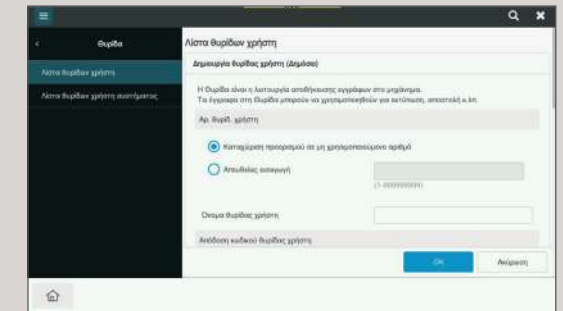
Θυρίδα

Λίστα θυρίδων χρήστη

Λίστα θυρίδων χρήστη συστήματος

Λίστα θυρίδων χρήστη

Δημιουργία θυρίδας χρήστη (Δημόσια)

Η θυρίδα είναι η λειτουργία αποθήκευσης εγγράφων στο μηχάνημα.
Τα έγγραφα στη θυρίδα μπορούν να χρησιμοποιηθούν για εκτύπωση, αποστολή κ.λπ.

Αρ. θυρίδ. χρήστη

Καταχώρηση προορισμού σε μη χρησιμοποιούμενο αριθμό

Απευθείας εισαγωγή

(1-999999999)

Όνομα θυρίδας χρήστη

Απόδοση κωδικού θυρίδας χρήστη

OK

Ακύρωση